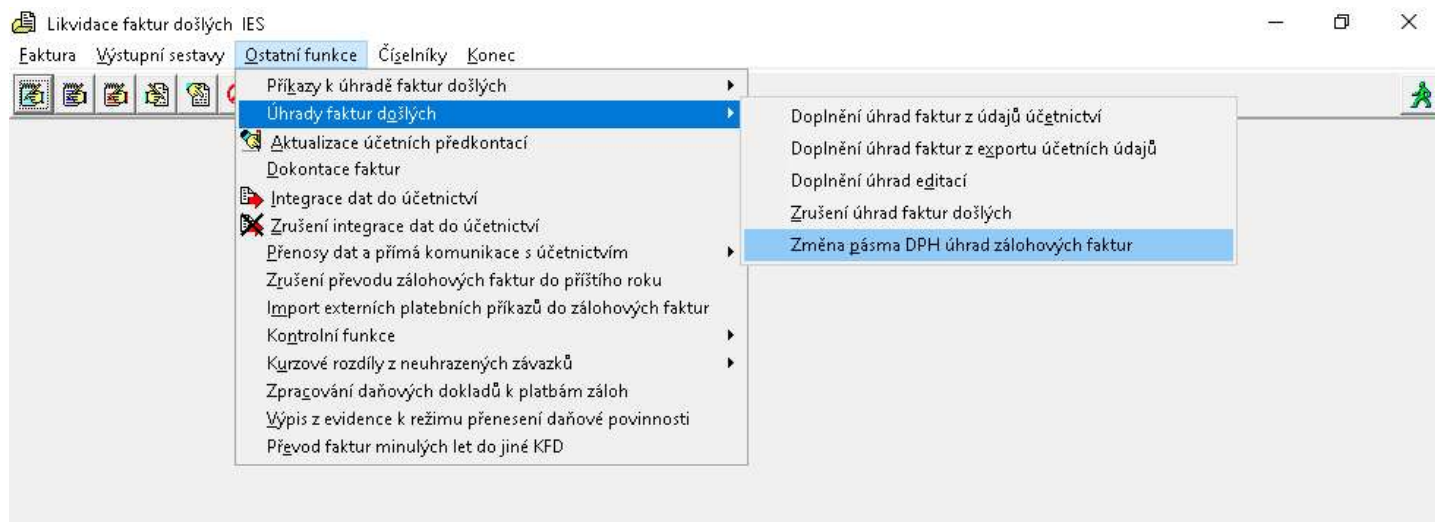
Likvidace faktur došlých IES

Faktura Výstupní sestavy Ostatní funkce Číselníky Konec

Příkazy k úhradě faktur došlých
Úhrady faktur došlých
Aktualizace účetních předkontací
Dokontace faktur
Integrace dat do účetnictví
Zrušení integrace dat do účetnictví
Přenosy dat a přímá komunikace s účetnictvím
Zrušení převodu zálohových faktur do příštího roku
Import externích platebních příkazů do zálohových faktur
Kontrolní funkce
Kurzové rozdíly z neuhrazených závazků
Zpracování daňových dokladů k platbám záloh
Výpis z evidence k režimu přenesení daňové povinnosti
Převod faktur minulých let do jiné KFD

Doplnění úhrad faktur z údajů účetnictví
Doplnění úhrad faktur z exportu účetních údajů
Doplnění úhrad editací
Zrušení úhrad faktur došlých
Změna pásma DPH úhrad zálohových faktur